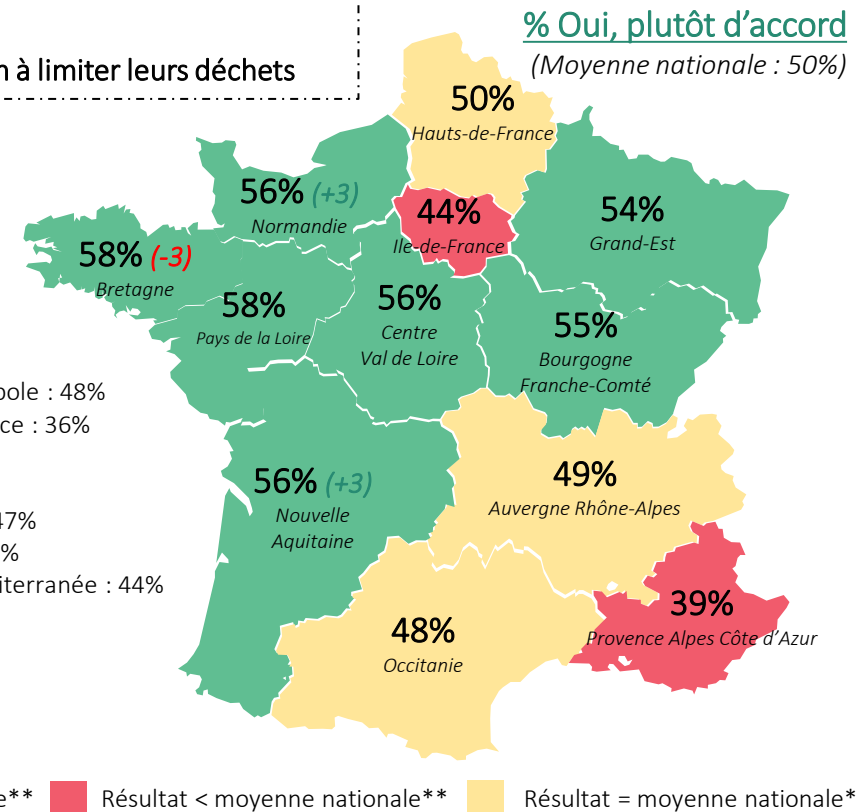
n à limiter leurs déchets

% Oui, plutôt d'accord
(Moyenne nationale : 50%)

50%
Hauts-de-France

56% (+3)
Normandie

44%
Ile-de-France

54%
Grand-Est

58% (-3)
Bretagne

58%
Pays de la Loire

56%
Centre Val de Loire

55%
Bourgogne Franche-Comté

pole : 48%
ce : 36%

56% (+3)
Nouvelle Aquitaine

49%
Auvergne Rhône-Alpes

47%
%
iterranée : 44%

39%
Provence Alpes Côte d'Azur

48%
Occitanie

e** Résultat < moyenne nationale** Résultat = moyenne nationale*